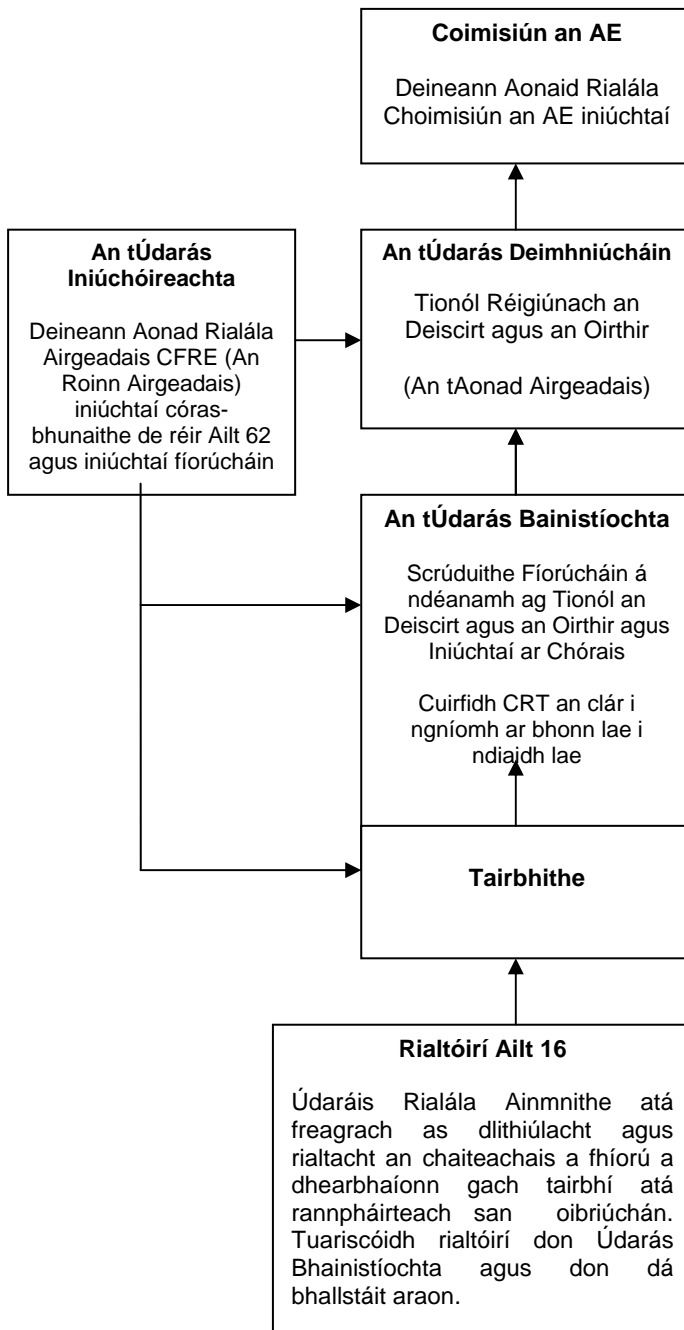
**Coimisiún an AE**

Deineann Aonaid Rialála Choimisiún an AE iniúchtaí

**An tÚdarás Iniúchóireachta**

Deineann Aonad Rialála Airgeadais CFRE (An Roinn Airgeadais) iniúchtaí córasbhunaithe de réir Ailt 62 agus iniúchtaí fíorúcháin

**An tÚdarás Deimhniúcháin**

Tionól Réigiúnach an Deiscirt agus an Oirthir

(An tAonad Airgeadais)

**An tÚdarás Bainistíochta**

Scrúduithe Fíorúcháin á ndéanamh ag Tionól an Deiscirt agus an Oirthir agus Iniúchtaí ar Chórais

Cuirfidh CRT an clár i ngníomh ar bhonn lae i ndiaidh lae

**Tairbhithe**

**Rialtóirí Ailt 16**

Údaráis Rialála Ainmnithe atá freagrach as dlithiúlacht agus rialtacht an chaiteachais a fhíorú a dhearbhaíonn gach tairbhí atá rannpháirteach san oibriúchán. Tuariscóidh rialtóirí don Údarás Bhainistíochta agus don dá bhallstáit araon.